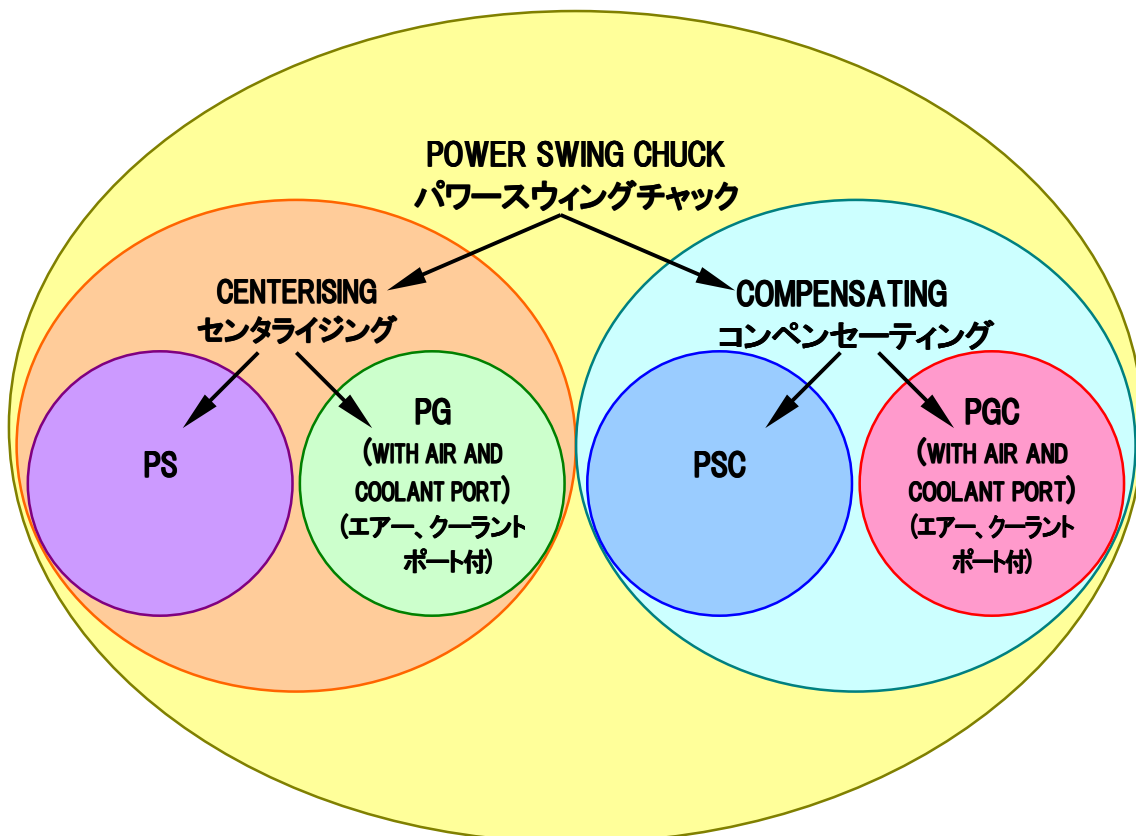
POWER SWING CHUCK
パワースウィングチャック

CENTERISING
センタライジング

COMPENSATING
コンペンセーティング

PS

PG
(WITH AIR AND COOLANT PORT)
(エアー、クーラント ポート付)

PSC

PGC
(WITH AIR AND COOLANT PORT)
(エアー、クーラント ポート付)